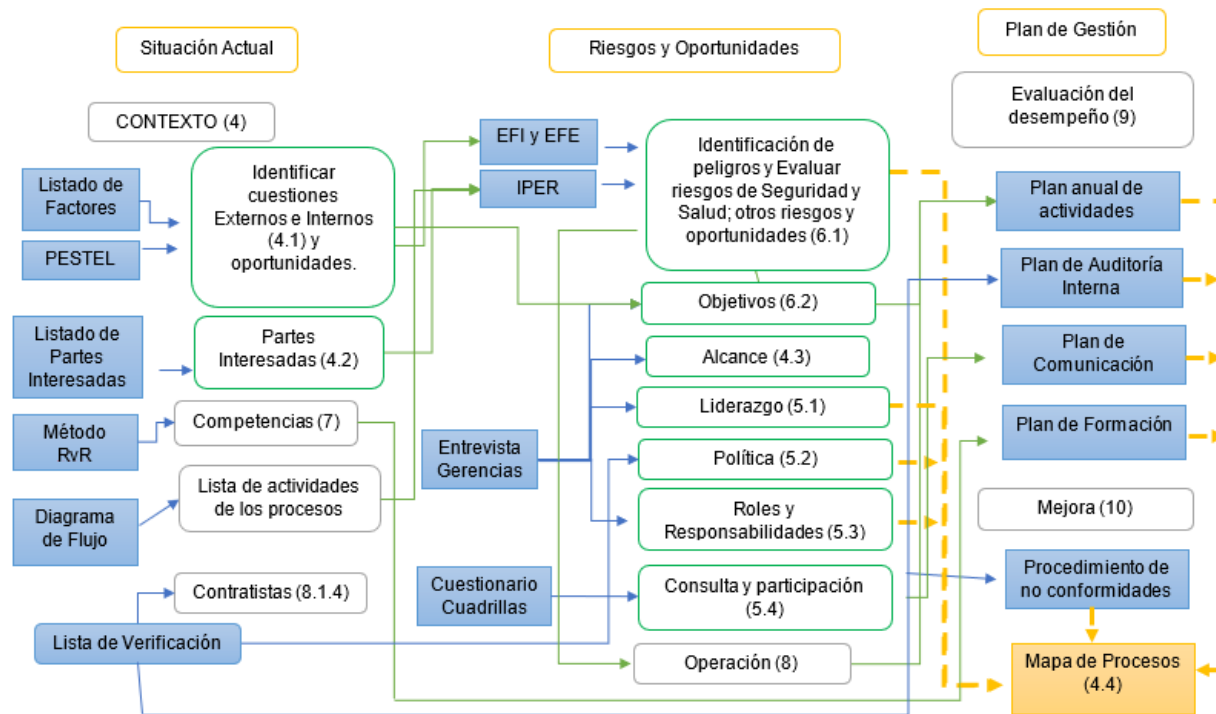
Situación Actual

Riesgos y Oportunidades

Plan de Gestión

Evaluación del desempeño (9)

CONTEXTO (4)

EFI y EFE

IPER

Identificación de peligros y Evaluar riesgos de Seguridad y Salud; otros riesgos y oportunidades (6.1)

Listado de Factores

PESTEL

Identificar cuestiones Externos e Internos (4.1) y oportunidades.

Plan anual de actividades

Plan de Auditoría Interna

Objetivos (6.2)

Listado de Partes Interesadas

Partes Interesadas (4.2)

Alcance (4.3)

Plan de Comunicación

Método RvR

Competencias (7)

Liderazgo (5.1)

Plan de Formación

Entrevista Gerencias

Política (5.2)

Diagrama de Flujo

Lista de actividades de los procesos

Roles y Responsabilidades (5.3)

Mejora (10)

Contratistas (8.1.4)

Cuestionario Cuadrillas

Consulta y participación (5.4)

Procedimiento de no conformidades

Lista de Verificación

Operación (8)

Mapa de Procesos (4.4)